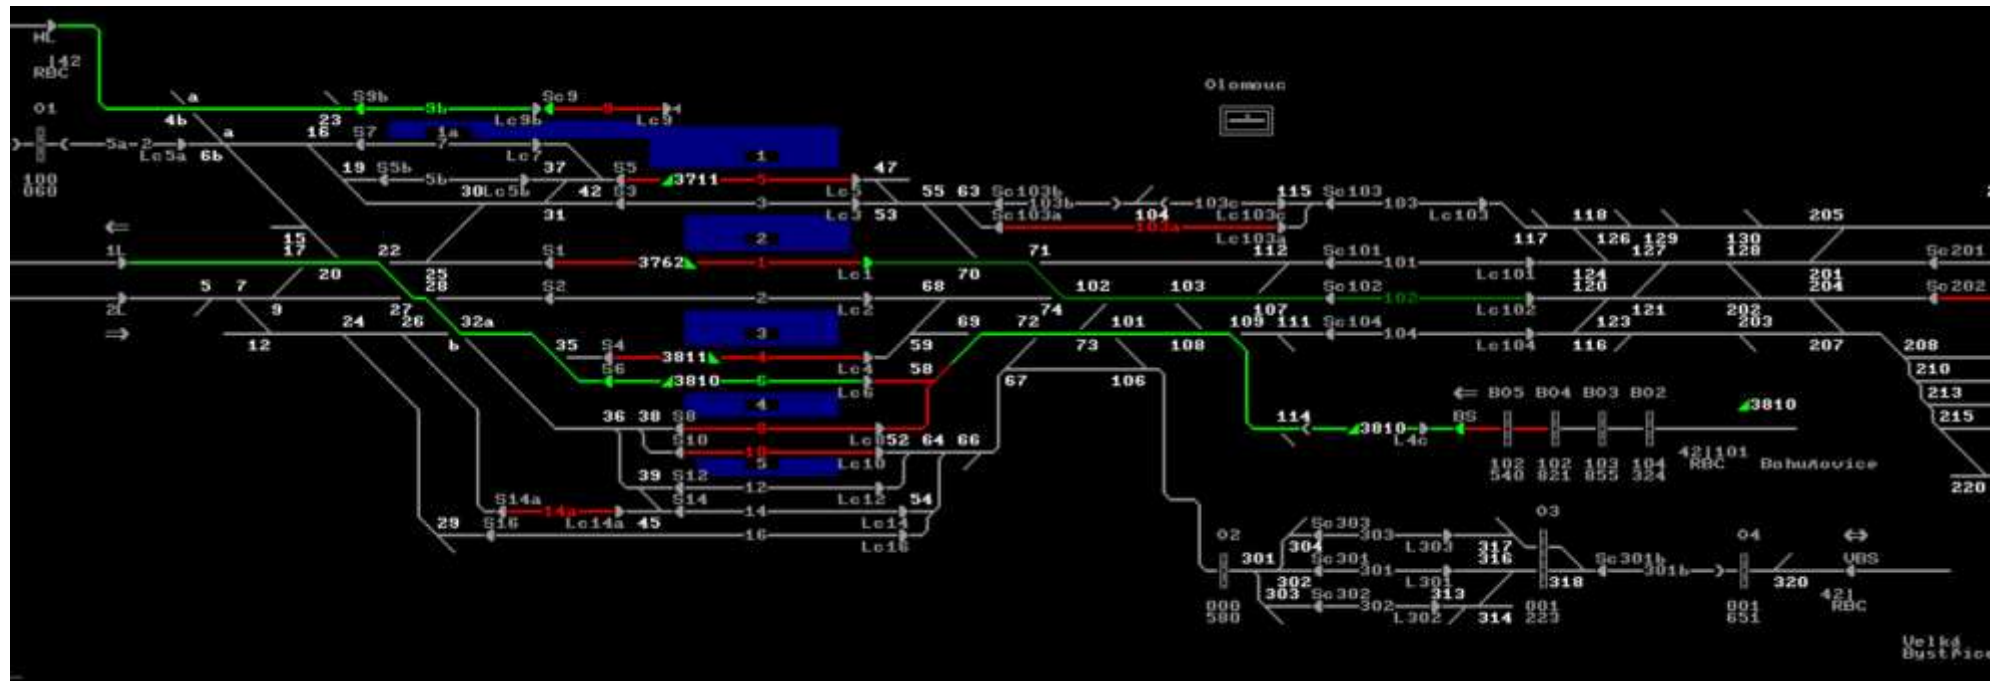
HL
142
RBC
01
100
060
5a 2
Lc5a 6b
a
4b
a
S9b
9b
Lc9b
Sc9
9
Lc9
23
16 S7
1a
7
Lc7
1
19 S5b
5b
30Lc5b
37
S5
42 S3
3711
5
Lc5
47
31
3
Lc3 53
55 63 Sc103b
Sc103a
103b
104
103a
103c
Lc103c
Lc103a
115 Sc103
103
Lc103
Olomouc
2
1L
15
17
22
20
25
28
S1
3762
1
Lc1
71
70
112
Sc101
101
Lc101
117
118
126 129
127
124
120
130
128
205
201
204
Sc201
2L
5 7
9
27
26
24
12
32a
b
S2
2
Lc2
68
74
102 103
107
Sc102
102
Lc102
121
123
202
203
Sc202
3
69 72
101
109 111 Sc104
104
Lc104
116
207
208
35 S4
S6
3811
4
3810
6
Lc4
Lc6
59
58
73
108
67
106
210
213
215
B05 B04 B03 B02
3810
36 38 S8
S10
4
8
10
5
Lc8 52 64 66
Lc10
114
3810
L4c
BS
421101
RBC
Bohuňovice
102 102 103 104
540 021 055 324
220
39 S12
S14
12
Lc12 54
S14a
14a
Lc14a 45
29 S16
14
Lc14
16
Lc16
Sc303
303
L303
317
316
03
304
301
Sc301
301
L301
318
Sc301b
301b
04
320
421
RBC
VBS
02
000
580
302
303 Sc302
302
L302
313
314
001
223
001
651
Velká
Bystřice